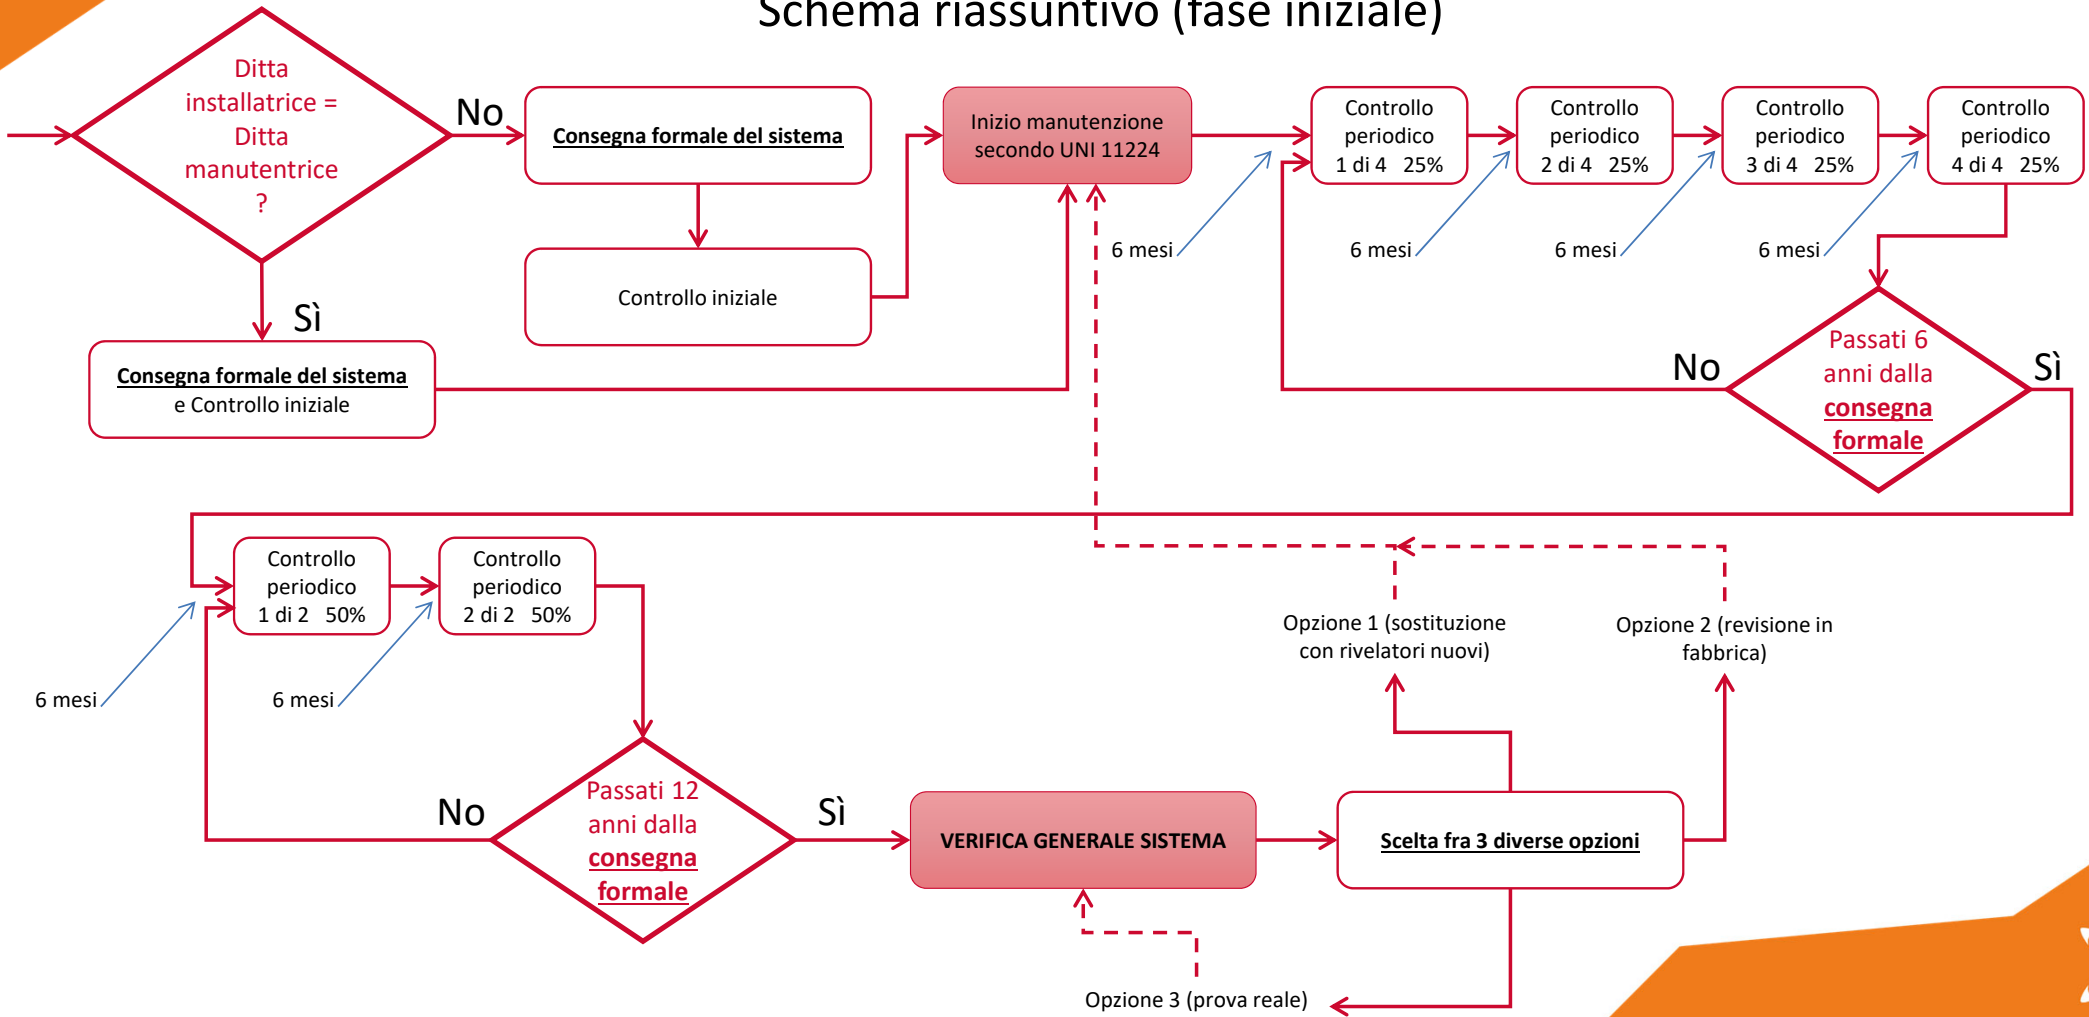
Schema riassuntivo (fase iniziale)

Ditta installatrice = Ditta manutentrice ?

No

Consegna formale del sistema

Controllo iniziale

Inizio manutenzione secondo UNI 11224

Controllo periodico 1 di 4 25%

Controllo periodico 2 di 4 25%

Controllo periodico 3 di 4 25%

Controllo periodico 4 di 4 25%

6 mesi

6 mesi

6 mesi

6 mesi

Sì

Consegna formale del sistema e Controllo iniziale

No

Passati 6 anni dalla consegna formale

Sì

Controllo periodico 1 di 2 50%

Controllo periodico 2 di 2 50%

6 mesi

6 mesi

Opzione 1 (sostituzione con rivelatori nuovi)

Opzione 2 (revisione in fabbrica)

No

Passati 12 anni dalla consegna formale

Sì

VERIFICA GENERALE SISTEMA

Scelta fra 3 diverse opzioni

Opzione 3 (prova reale)